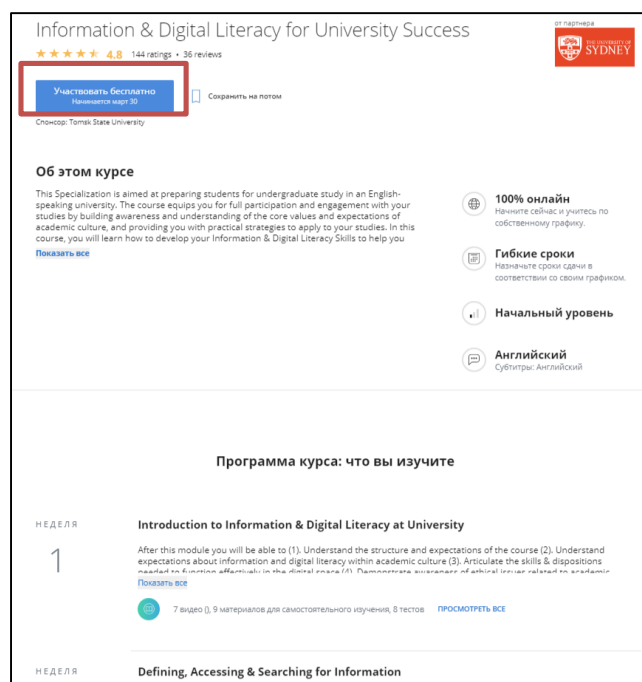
Information & Digital Literacy for University Success
4.8 144 ratings • 36 reviews

от партнера
THE UNIVERSITY OF SYDNEY

Участвовать бесплатно
Начинается март 30

Сохранить на потом

Спонсор: Tomsk State University

Об этом курсе

This Specialization is aimed at preparing students for undergraduate study in an English-speaking university. The course equips you for full participation and engagement with your studies by building awareness and understanding of the core values and expectations of academic culture, and providing you with practical strategies to apply to your studies. In this course, you will learn how to develop your Information & Digital Literacy Skills to help you

Показать все

100% онлайн
Начните сейчас и учитесь по собственному графику.

Гибкие сроки
Назначьте сроки сдачи в соответствии со своим графиком.

Начальный уровень

Английский
Субтитры: Английский

Программа курса: что вы изучите

НЕДЕЛЯ
1

Introduction to Information & Digital Literacy at University

After this module you will be able to (1). Understand the structure and expectations of the course (2). Understand expectations about information and digital literacy within academic culture (3). Articulate the skills & dispositions needed to function effectively in the digital space (4). Demonstrate awareness of ethical issues related to academic

Показать все

7 видео (), 9 материалов для самостоятельного изучения, 8 тестов ПРОСМОТРЕТЬ ВСЕ

НЕДЕЛЯ

Defining, Accessing & Searching for Information